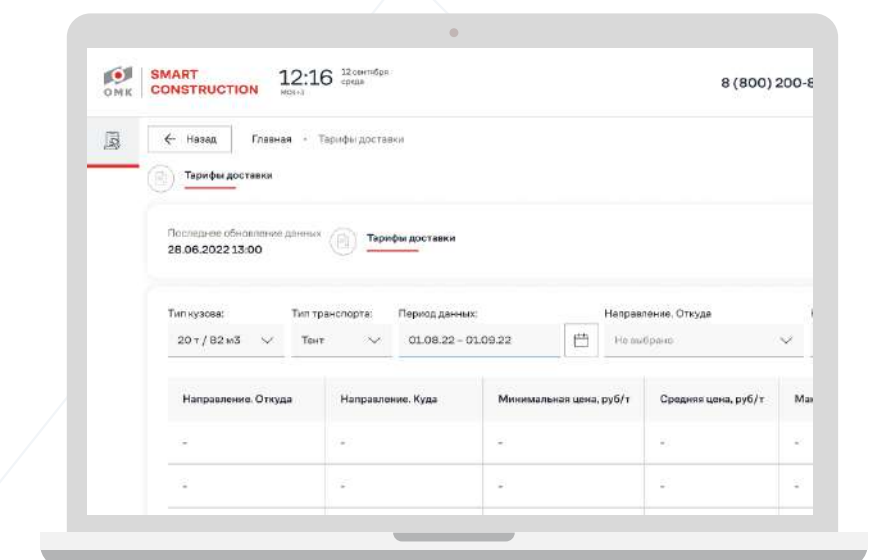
OMK SMART CONSTRUCTION 12:16 12 сентября среда МСК+3 8 (800) 200-8

← Назад Главная • Тарифы доставки

Тарифы доставки

Последнее обновление данных 28.06.2022 13:00

Тарифы доставки

Тип кузова: 20 т / 82 м3
Тип транспорта: Тент
Период данных: 01.08.22 - 01.09.22
Направление. Откуда Не выбрано

| Направление. Откуда | Направление. Куда | Минимальная цена, руб/т | Средняя цена, руб/т | Ма |
|---|---|---|---|---|
| - | - | - | - | - |
| - | - | - | - | - |